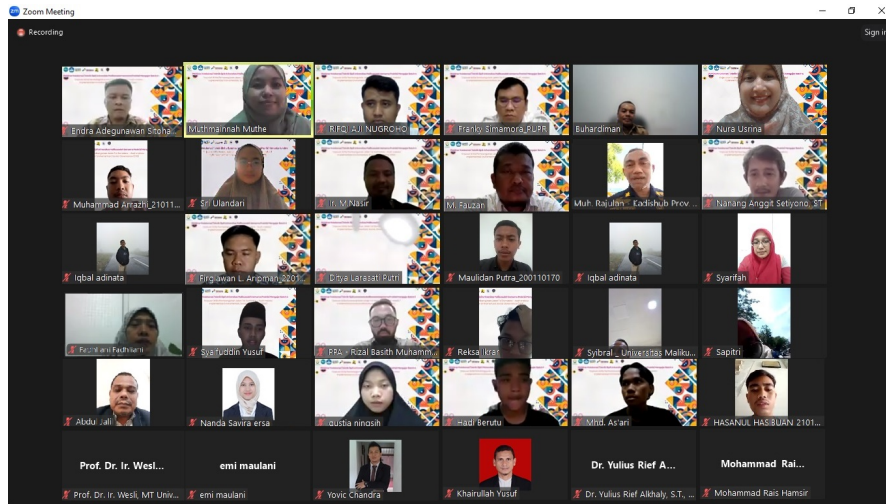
Zoom Meeting

Recording

Sign in

Endra Adegunawan Sitoha...

Muthmainnah Muthe

RIFQI AJI NUGROHO

Franky Simamora_PUPR

Buhardiman

Nura Usrina

Muhammad Arrazhi_21011...

Sri Ulandari

Ir. M.Nasir

M. Fauzan

Muh. Rajulan - Kadishub Prov...

Nanang Anggit Setiyono, ST

Iqbal adinata

Pirgiawan L. Aripman_201...

Ditya Larasati Putri

Maulidan Putra_200110170

Iqbal adinata

Syarifah

Fachriani Fadhilah

Syaifuddin Yusuf

FPA - Rizal Basith Muhamm...

Reksa Ikra

Syibral - Universitas Maliku...

Sapitri

Abdul Jali

Nanda Savira ersa

gustia ningsih

Hadi Berutu

Mhd. As'ari

HASANUL HASIBUAN 2101...

Prof. Dr. Ir. Wesl...

Prof. Dr. Ir. Wesli, MT Univ...

emi maulani

emi maulani

Yovic Chandra

Khairullah Yusuf

Dr. Yulius Rief A...

Dr. Yulius Rief Alkhaly, S.T., ...

Mohammad Rai...

Mohammad Rais Hamsir